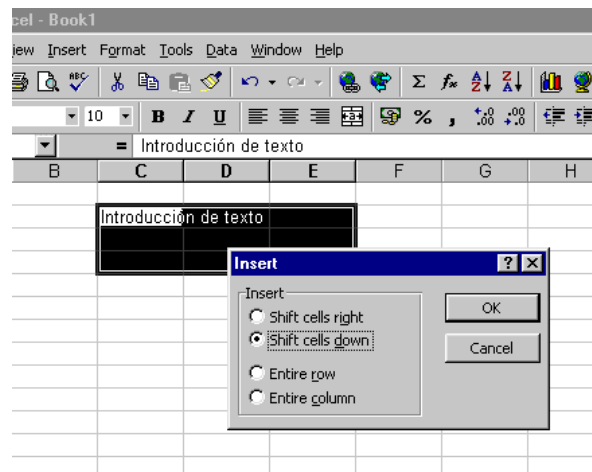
cel - Book1

iew Insert Format Tools Data Window Help

10 B I U % , $\Sigma$ $f_x$

= Introducción de texto

B C D E F G H

Introducción de texto

Insert ? X

Insert

Shift cells right

Shift cells down

Entire row

Entire column

OK

Cancel